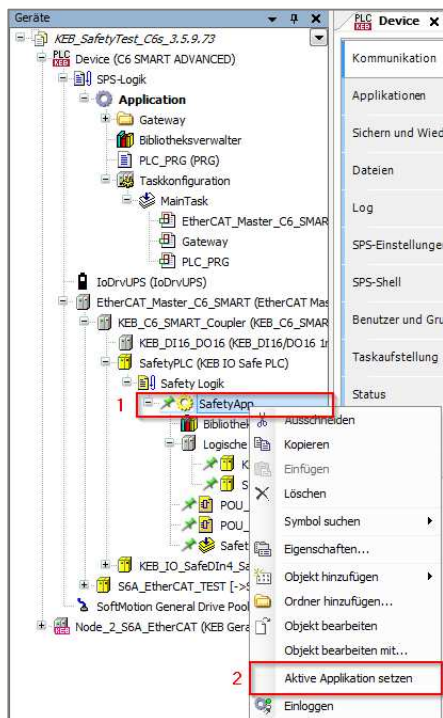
Geräte

KEB_SafetyTest_C6s_3.5.9.73
PLC KEB Device (C6 SMART ADVANCED)
SPS-Logik
Application
Gateway
Bibliotheksverwalter
PLC_PRG (PRG)
Taskkonfiguration
MainTask
EtherCAT_Master_C6_SMAR
Gateway
PLC_PRG
IoDrvUPS (IoDrvUPS)
EtherCAT_Master_C6_SMART (EtherCAT Mas
KEB_C6_SMART_Coupler (KEB_C6_SMAR
KEB_DI16_DO16 (KEB_DI16_DO16 1r
SafetyPLC (KEB IO Safe PLC)
Safety Logik
1
SafetyApp
Bibliothek
Logische
K
S
POU_
POU_
Safet
KEB_IO_SafeDIn4_Sa
S6A_EtherCAT_TEST [->S
SoftMotion General Drive Pool
Node_2_S6A_EtherCAT (KEB Gera

Ausschneiden
Kopieren
Einfügen
Löschen
Symbol suchen
Eigenschaften...
Objekt hinzufügen
Ordner hinzufügen...
Objekt bearbeiten
Objekt bearbeiten mit...
2
Aktive Applikation setzen
Einloggen

PLC KEB Device

Kommunikation
Applikationen
Sichern und Wied
Dateien
Log
SPS-Einstellungen
SPS-Shell
Benutzer und Gru
Taskaufstellung
Status